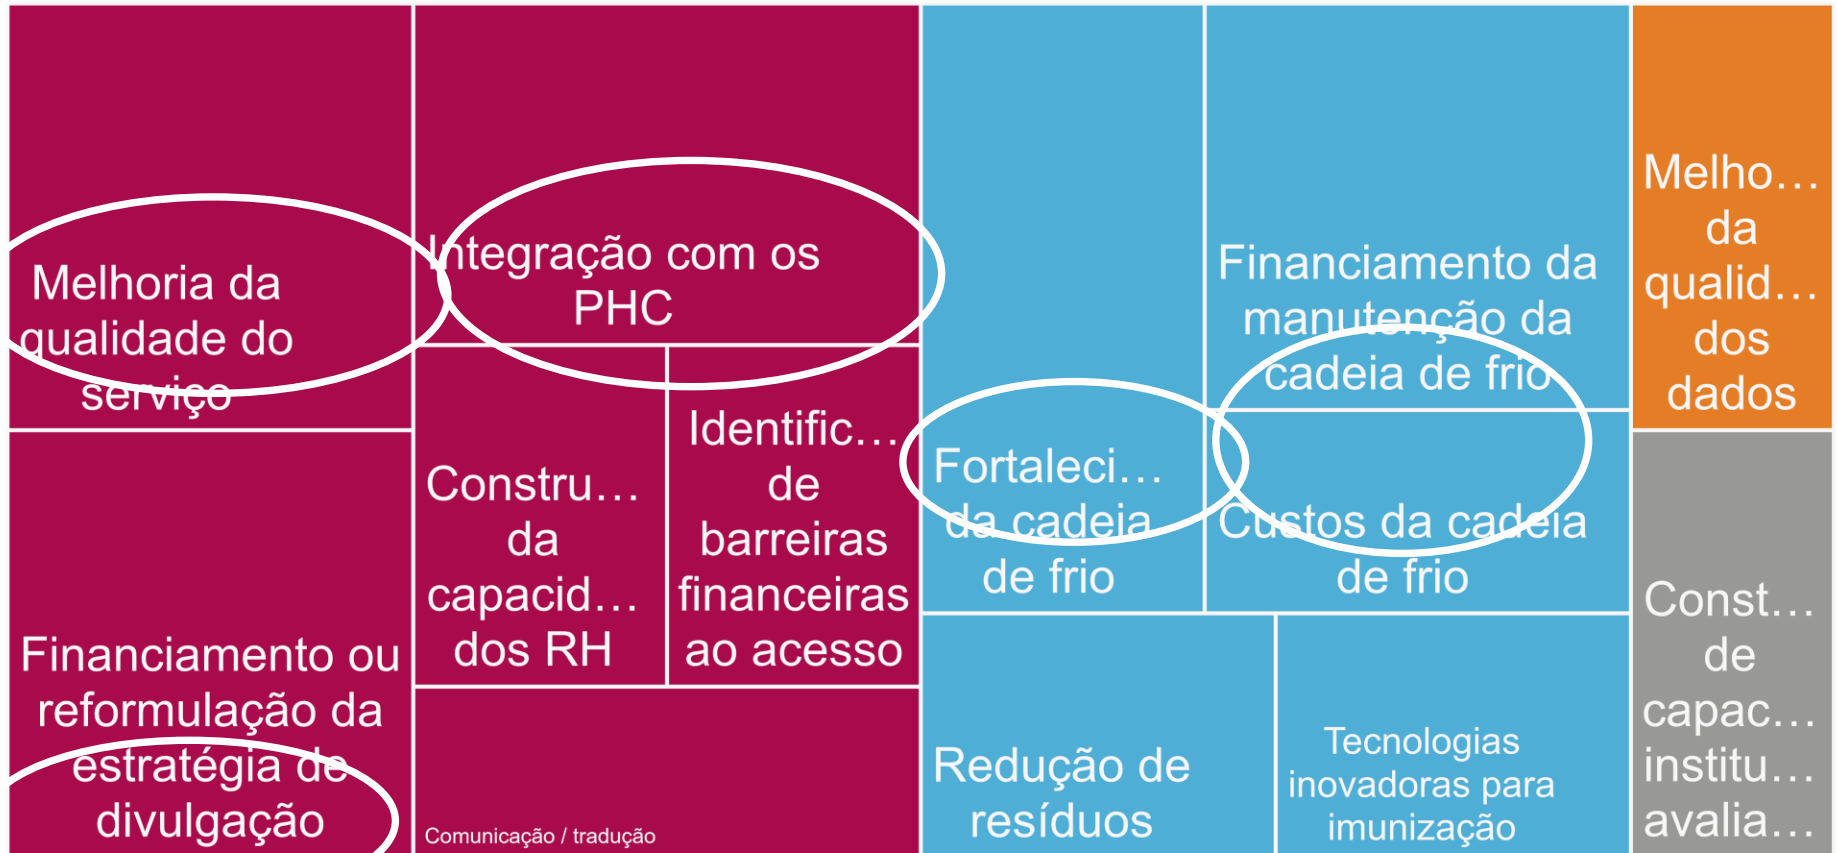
Melhoria da qualidade do serviço

Integração com os PHC

Financiamento da manutenção da cadeia de frio

Melho… da qualid… dos dados

Constru… da capacid… dos RH

Identific… de barreiras financeiras ao acesso

Fortaleci… da cadeia de frio

Custos da cadeia de frio

Financiamento ou reformulação da estratégia de divulgação

Comunicação / tradução

Redução de resíduos

Tecnologias inovadoras para imunização

Const… de capac… institu… avalia…